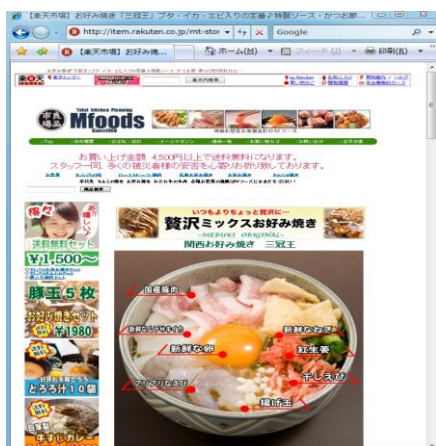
【楽天市場】お好み焼き「三冠王」ブタ・イカ・エビ入りの定番♪特製ソース・かつお節... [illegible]

http://item.rakuten.co.jp/mt-stor

Google

【楽天市場】お好み焼...

ホーム(M)

フィード(J)

印刷(R)

Mfoods

お買い上げ金額 4500円以上で送料無料になります。
スタッフ一同 多くの被災者様の安否をお祈り申し上げております。

送料無料セット

¥1,500〜

豚玉５枚

¥1980

とろろ汁10袋

いつもよりちょっと贅沢に〜

贅沢ミックスお好み焼き

関西お好み焼き 三冠王

国産豚肉

新鮮なイカ

新鮮なエビ

新鮮な卵

紅生姜

干しえび

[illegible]

揚げ玉